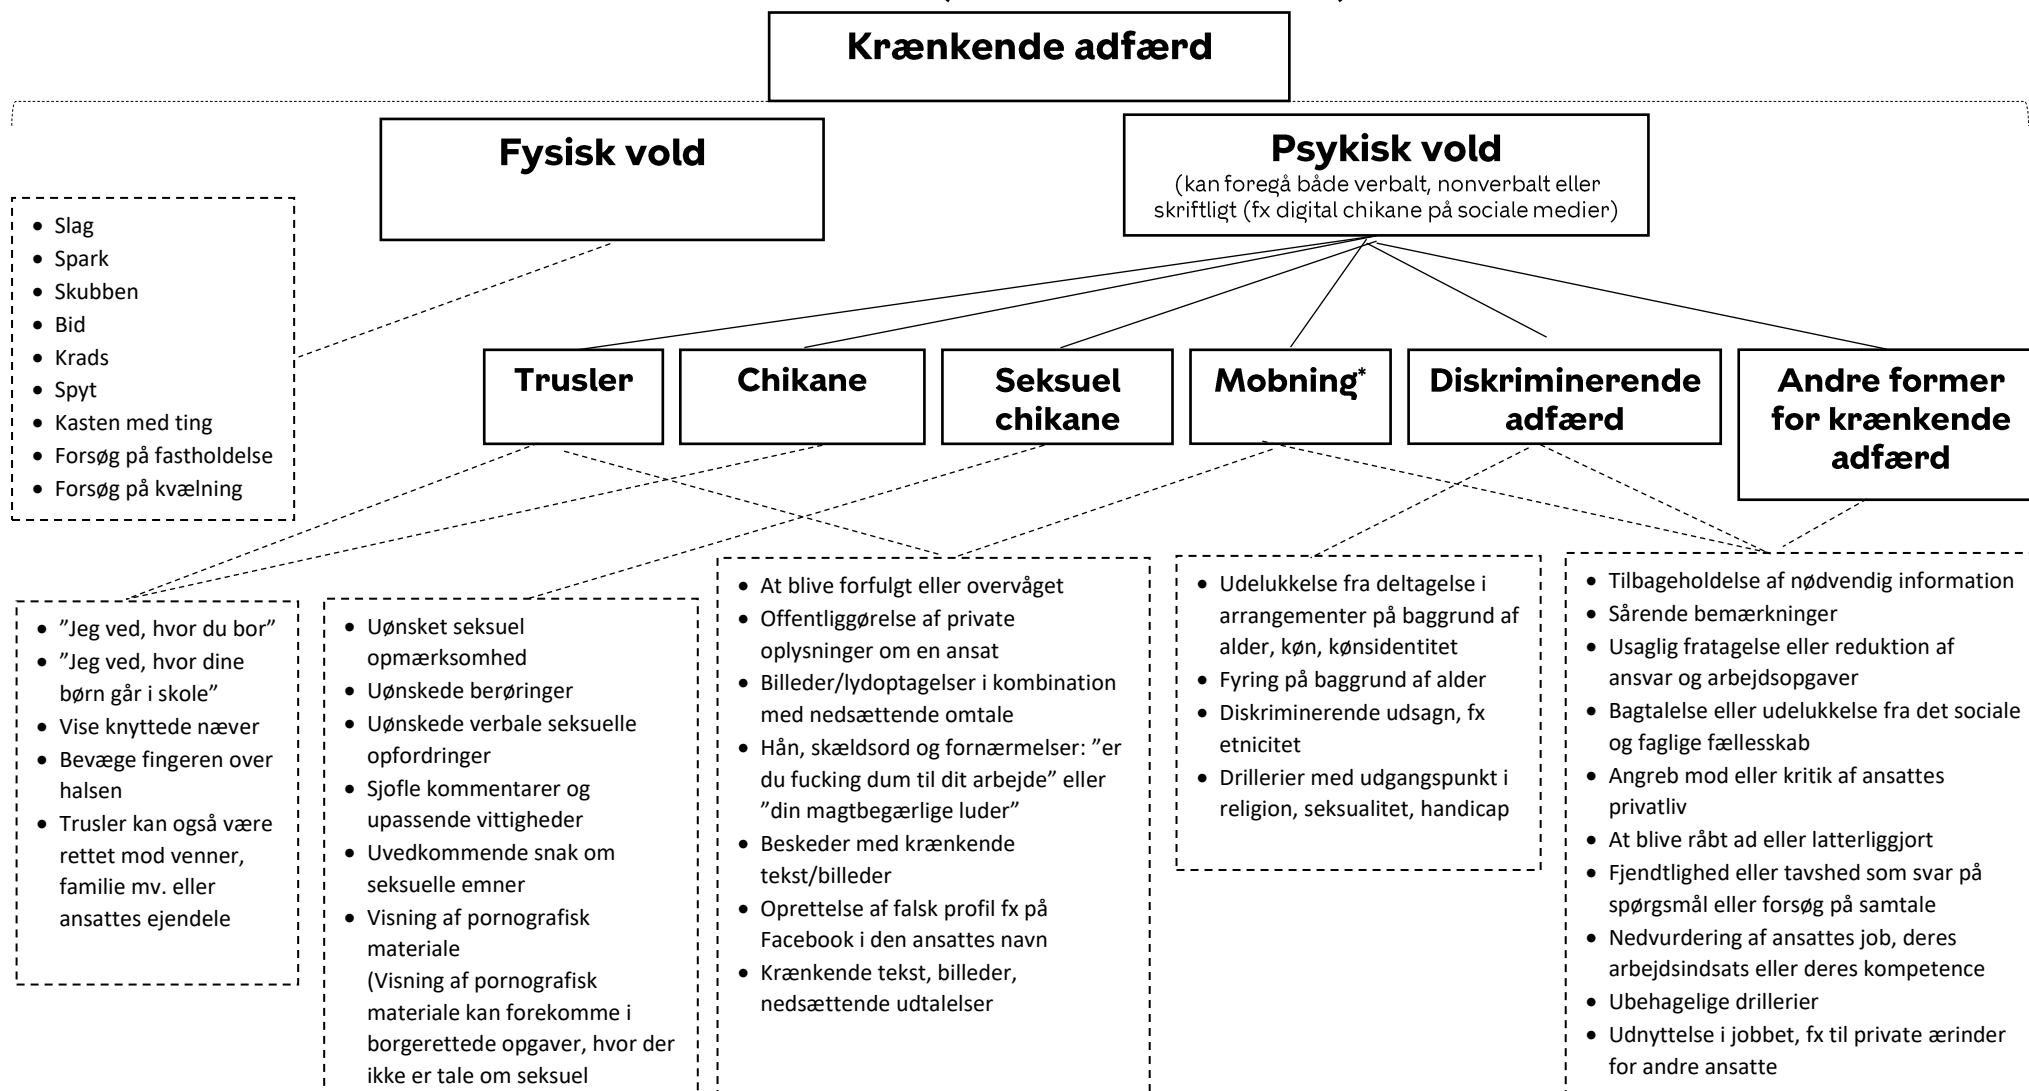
Krænkende adfærd

Fysisk vold

Psykisk vold
(kan foregå både verbalt, nonverbalt eller skriftligt (fx digital chikane på sociale medier)

- Slag
- Spark
- Skubben
- Bid
- Krads
- Spyt
- Kasten med ting
- Forsøg på fastholdelse
- Forsøg på kvælning

Trusler

Chikane

Seksuel chikane

Mobning*

Diskriminerende adfærd

Andre former for krænkende adfærd

- ”Jeg ved, hvor du bor”
- ”Jeg ved, hvor dine børn går i skole”
- Vise knyttede næver
- Bevæge fingeren over halsen
- Trusler kan også være rettet mod venner, familie mv. eller ansattes ejendele

- Uønsket seksuel opmærksomhed
- Uønskede berøringer
- Uønskede verbale seksuelle opfordringer
- Sjofle kommentarer og upassende vittigheder
- Uvedkommende snak om seksuelle emner
- Visning af pornografisk materiale (Visning af pornografisk materiale kan forekomme i borgerettede opgaver, hvor der ikke er tale om seksuel

- At blive forfulgt eller overvåget
- Offentliggørelse af private oplysninger om en ansat
- Billeder/lydoptagelser i kombination med nedsættende omtale
- Hån, skældsord og fornærmelser: ”er du fucking dum til dit arbejde” eller ”din magtbegærlige luder”
- Beskeder med krænkende tekst/billeder
- Oprettelse af falsk profil fx på Facebook i den ansattes navn
- Krænkende tekst, billeder, nedsættende udtalelser

- Udelukkelse fra deltagelse i arrangementer på baggrund af alder, køn, kønsidentitet
- Fyring på baggrund af alder
- Diskriminerende udsagn, fx etnicitet
- Drillerier med udgangspunkt i religion, seksualitet, handicap

- Tilbageholdelse af nødvendig information
- Sårende bemærkninger
- Usaglig fratagelse eller reduktion af ansvar og arbejdsopgaver
- Bagtalelse eller udelukkelse fra det sociale og faglige fællesskab
- Angreb mod eller kritik af ansattes privatliv
- At blive råbt ad eller latterliggjort
- Fjendtlighed eller tavshed som svar på spørgsmål eller forsøg på samtale
- Nedvurdering af ansattes job, deres arbejdsindsats eller deres kompetence
- Ubehagelige drillerier
- Udnyttelse i jobbet, fx til private ærinder for andre ansatte